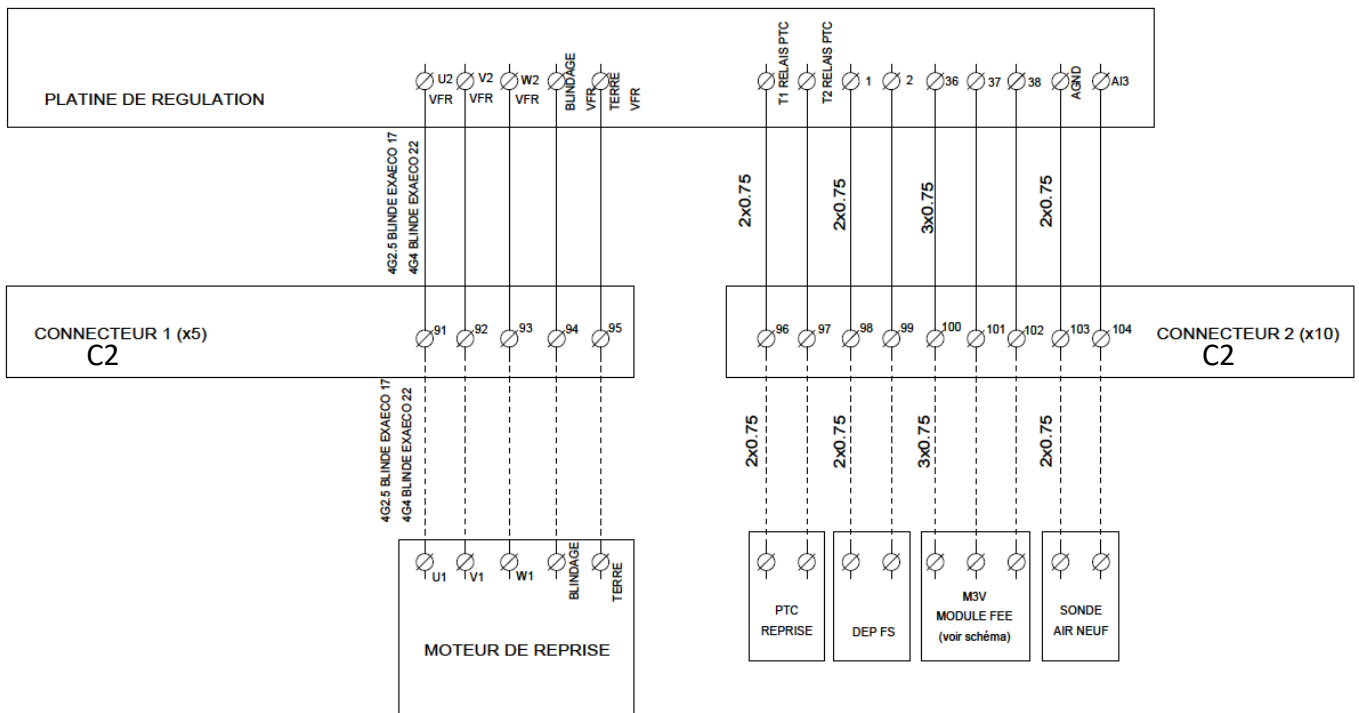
PLATINE DE REGULATION

U2 VFR
V2 VFR
W2 VFR
BLINDAGE VFR
TERRE VFR

T1 RELAIS PTC
T2 RELAIS PTC
1
2
36
37
38
AGND
AI3

4G2.5 BLINDE EXAECO 17
4G4 BLINDE EXAECO 22

2x0.75
2x0.75
3x0.75
2x0.75

CONNECTEUR 1 (x5)
C2

91
92
93
94
95

96
97
98
99
100
101
102
103
104

CONNECTEUR 2 (x10)
C2

4G2.5 BLINDE EXAECO 17
4G4 BLINDE EXAECO 22

2x0.75
2x0.75
3x0.75
2x0.75

U1
V1
W1
BLINDAGE
TERRE

MOTEUR DE REPRISE

PTC
REPRISE

DEP FS

M3V
MODULE FEE
(voir schéma)

SONDE
AIR NEUF